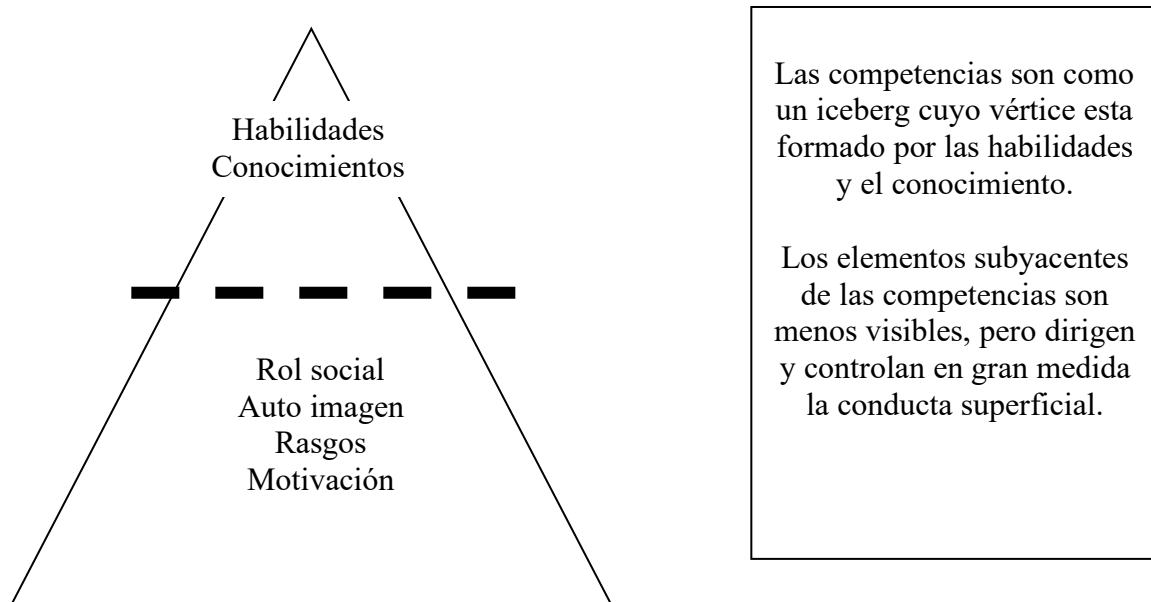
Habilidades
Conocimientos

Rol social
Auto imagen
Rasgos
Motivación

Las competencias son como un iceberg cuyo vértice esta formado por las habilidades y el conocimiento.

Los elementos subyacentes de las competencias son menos visibles, pero dirigen y controlan en gran medida la conducta superficial.